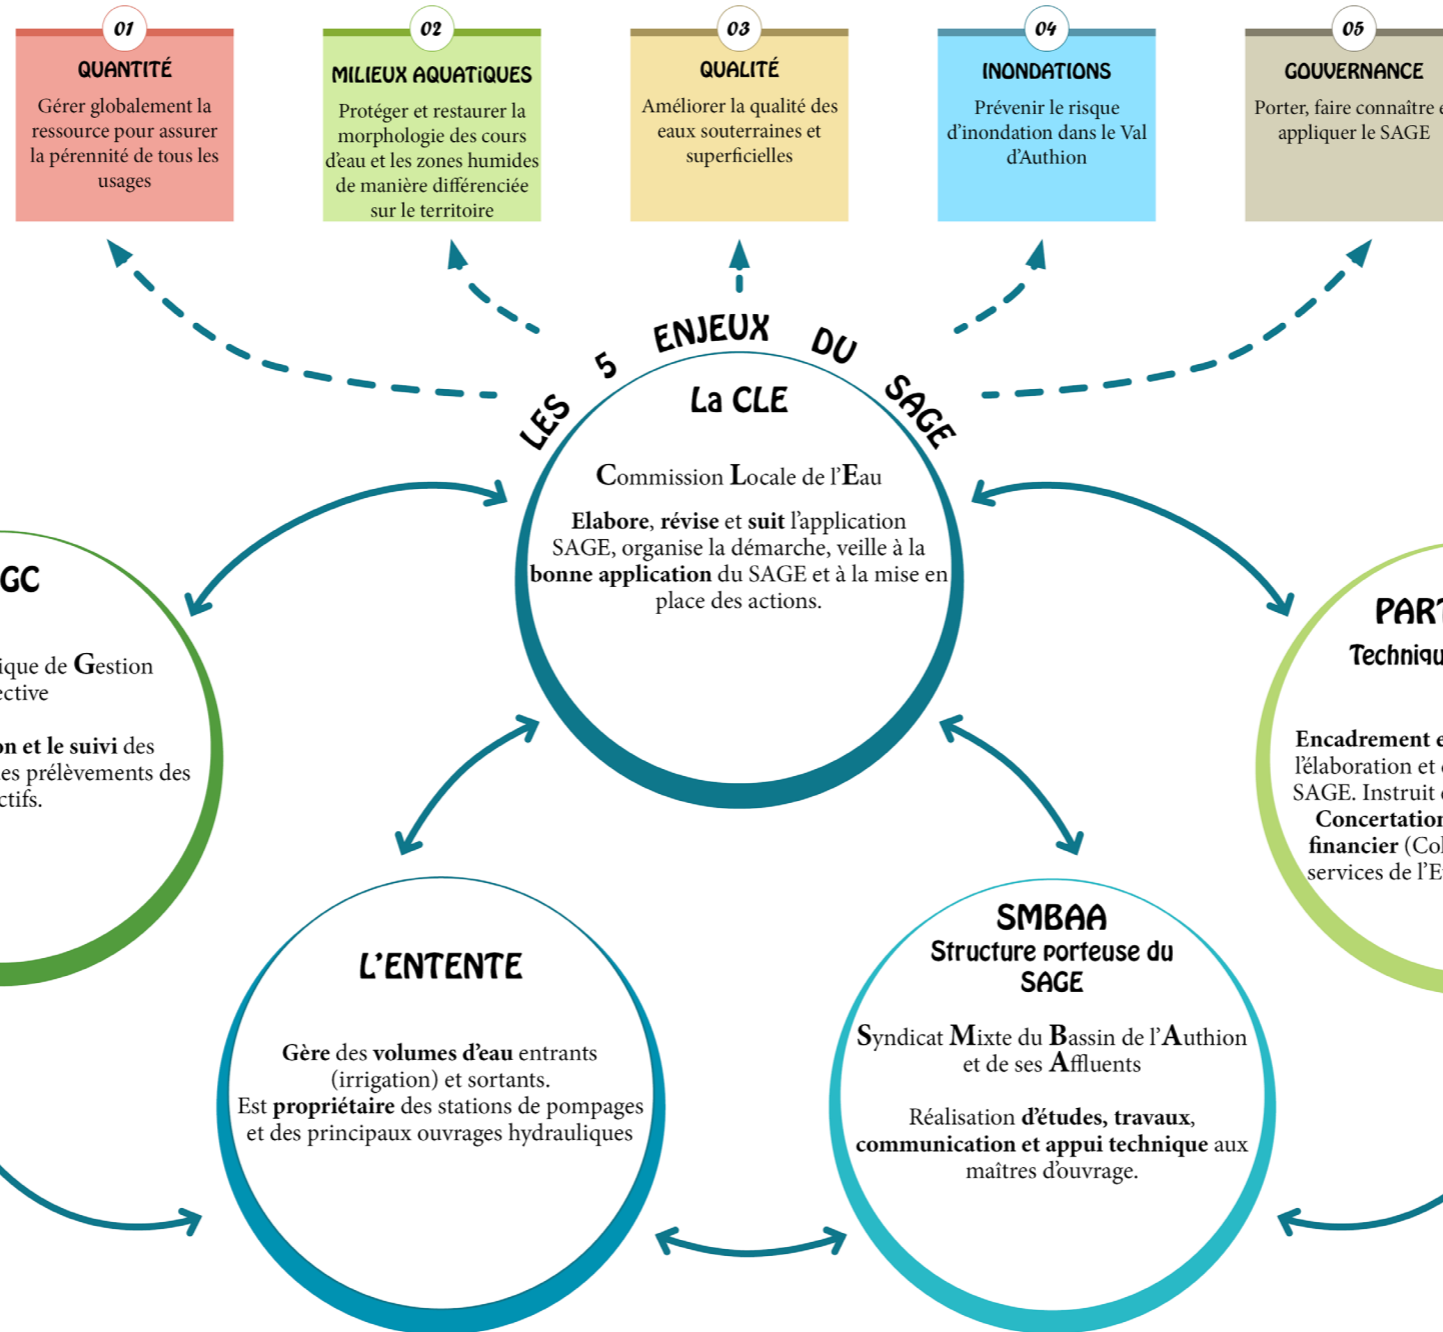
01
QUANTITÉ
Gérer globalement la ressource pour assurer la pérennité de tous les usages

02
MILIEUX AQUATIQUES
Protéger et restaurer la morphologie des cours d'eau et les zones humides de manière différenciée sur le territoire

03
QUALITÉ
Améliorer la qualité des eaux souterraines et superficielles

04
INONDATIONS
Prévenir le risque d'inondation dans le Val d'Authion

05
GOUVERNANCE
Porter, faire connaître e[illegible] appliquer le SAGE

LES 5 ENJEUX DU SAGE

La CLE
Commission Locale de l'Eau
Elabore, révise et suit l'application SAGE, organise la démarche, veille à la bonne application du SAGE et à la mise en place des actions.

GC
ique de Gestion ective
on et le suivi des es prélèvements des ctifs.

PART
Techniqu
Encadrement e l'élaboration et SAGE. Instruit Concertation financier (Co services de l'E

L'ENTENTE
Gère des volumes d'eau entrants (irrigation) et sortants.
Est propriétaire des stations de pompages et des principaux ouvrages hydrauliques

SMBAA
Structure porteuse du SAGE
Syndicat Mixte du Bassin de l'Authion et de ses Affluents
Réalisation d'études, travaux, communication et appui technique aux maîtres d'ouvrage.